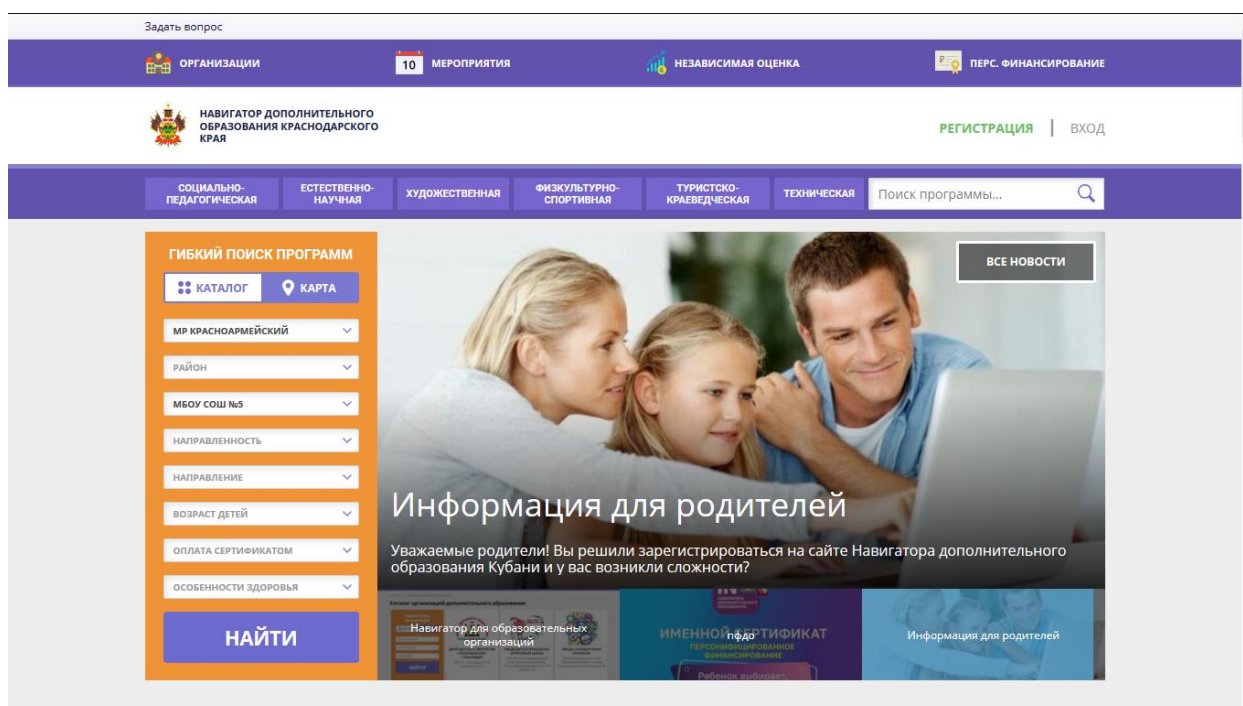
Задать вопрос

ОРГАНИЗАЦИИ 10 МЕРОПРИЯТИЯ НЕЗАВИСИМАЯ ОЦЕНКА ПЕРС. ФИНАНСИРОВАНИЕ

НАВИГАТОР ДОПОЛНИТЕЛЬНОГО ОБРАЗОВАНИЯ КРАСНОДАРСКОГО КРАЯ

РЕГИСТРАЦИЯ | ВХОД

СОЦИАЛЬНО-ПЕДАГОГИЧЕСКАЯ ЕСТЕСТВЕННО-НАУЧНАЯ ХУДОЖЕСТВЕННАЯ ФИЗКУЛЬТУРНО-СПОРТИВНАЯ ТУРИСТСКО-КРАЕВЕДЧЕСКАЯ ТЕХНИЧЕСКАЯ Поиск программы...

ГИБКИЙ ПОИСК ПРОГРАММ

КАТАЛОГ КАРТА

МР КРАСНОАРМЕЙСКИЙ

РАЙОН

МБОУ СОШ №5

НАПРАВЛЕННОСТЬ

НАПРАВЛЕНИЕ

ВОЗРАСТ ДЕТЕЙ

ОПЛАТА СЕРТИФИКАТОМ

ОСОБЕННОСТИ ЗДОРОВЬЯ

НАЙТИ

ВСЕ НОВОСТИ

Информация для родителей

Уважаемые родители! Вы решили зарегистрироваться на сайте Навигатора дополнительного образования Кубани и у вас возникли сложности?

Навигатор для образовательных организаций

ИМЕННОЙ СЕРТИФИКАТ пфдо ПЕРСОНИФИЦИРОВАННОЕ ФИНАНСИРОВАНИЕ Ребенок выбирает

Информация для родителей